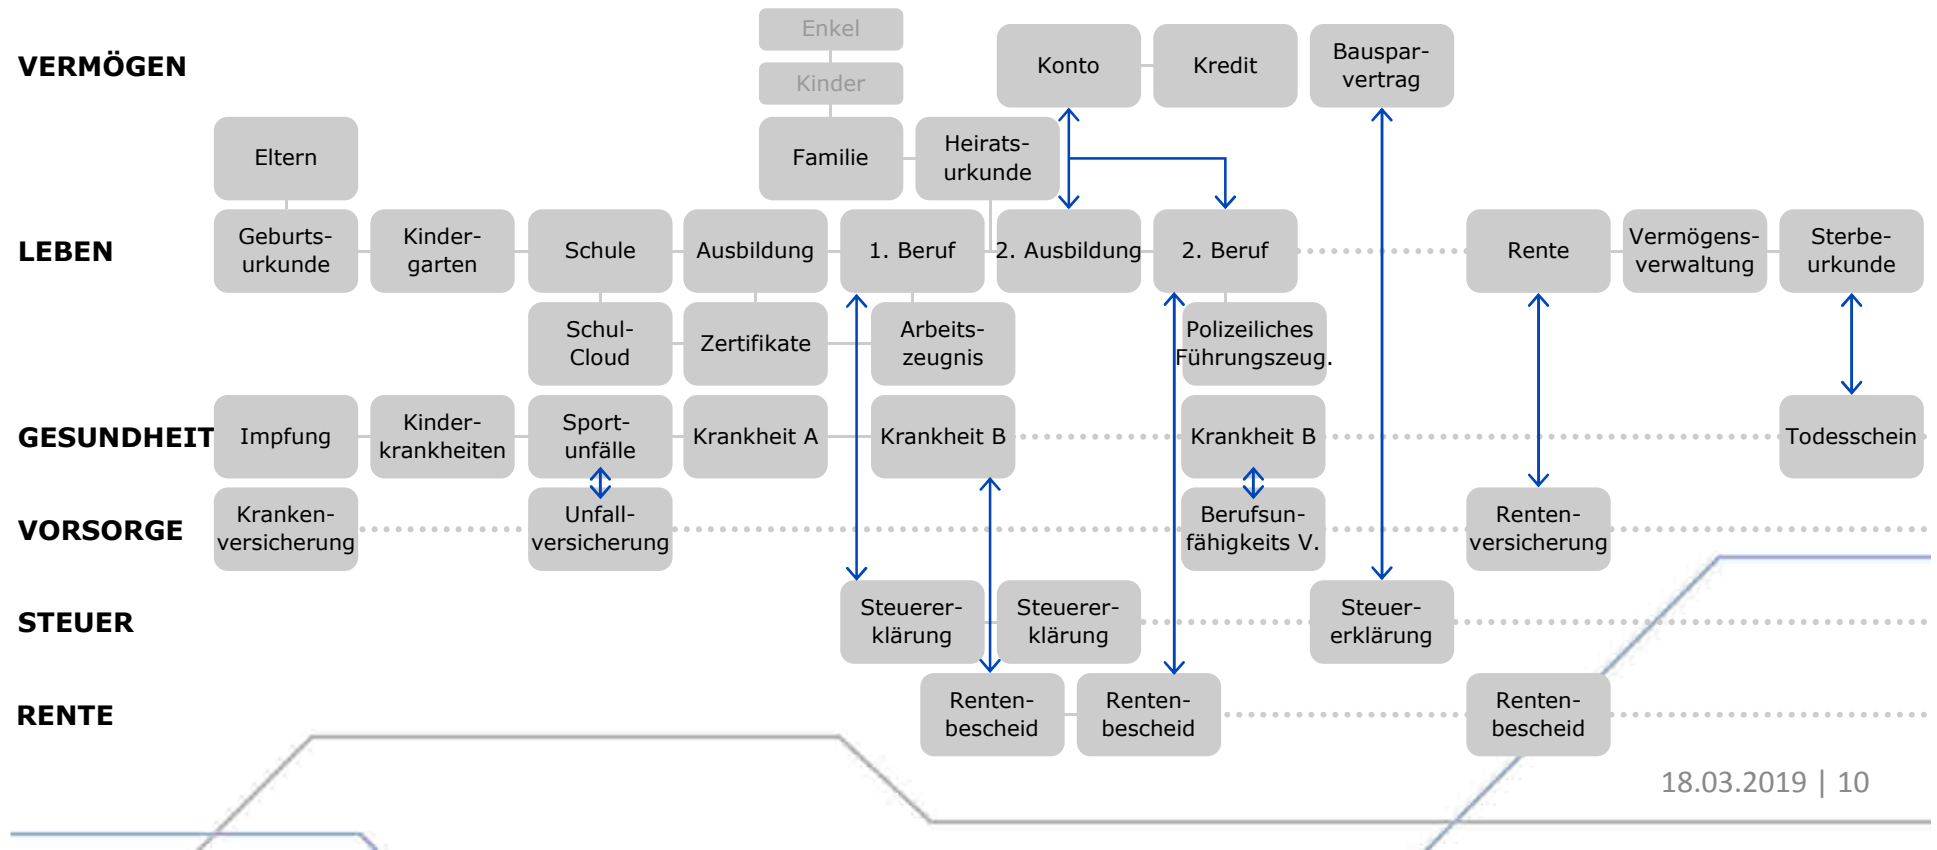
VERMÖGEN

Enkel
Kinder
Konto
Kredit
Bausparvertrag

Eltern
Familie
Heiratsurkunde

LEBEN

Geburtsurkunde
Kindergarten
Schule
Ausbildung
1. Beruf
2. Ausbildung
2. Beruf
Rente
Vermögensverwaltung
Sterbeurkunde

Schul-Cloud
Zertifikate
Arbeitszeugnis
Polizeiliches Führungszeug.

GESUNDHEIT

Impfung
Kinderkrankheiten
Sportunfälle
Krankheit A
Krankheit B
Krankheit B
Todesschein

VORSORGE

Krankenversicherung
Unfallversicherung
Berufsunfähigkeits V.
Rentenversicherung

STEUER

Steuererklärung
Steuererklärung
Steuererklärung

RENTE

Rentenbescheid
Rentenbescheid
Rentenbescheid

18.03.2019 | 10